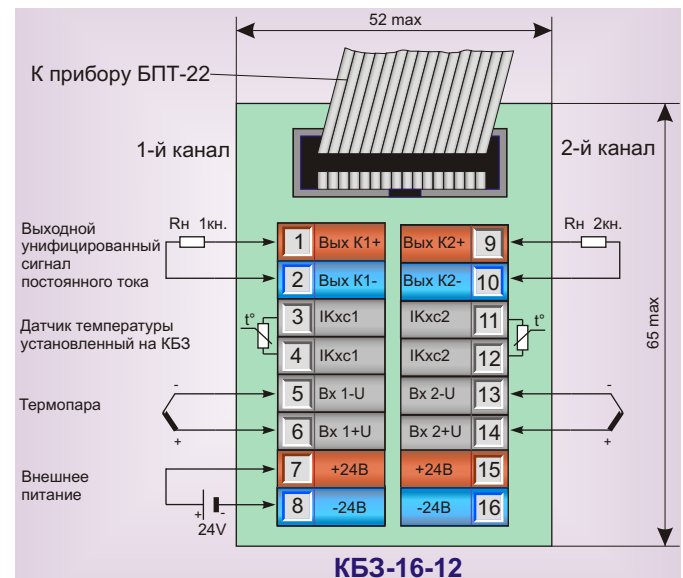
52 max

К прибору БПТ-22

1-й канал

2-й канал

Выходной унифицированный сигнал постоянного тока

Rн 1кн.

Rн 2кн.

1 Вых К1+

Вых К2+ 9

2 Вых К1-

Вых К2- 10

Датчик температуры установленный на КБЗ

t°

3 IKxc1

IKxc2 11

t°

4 IKxc1

IKxc2 12

65 max

Термопара

-

5 Вх 1-U

Вх 2-U 13

-

+

6 Вх 1+U

Вх 2+U 14

+

Внешнее питание

7 +24В

+24В 15

+ -

24V

8 -24В

-24В 16

КБЗ-16-12